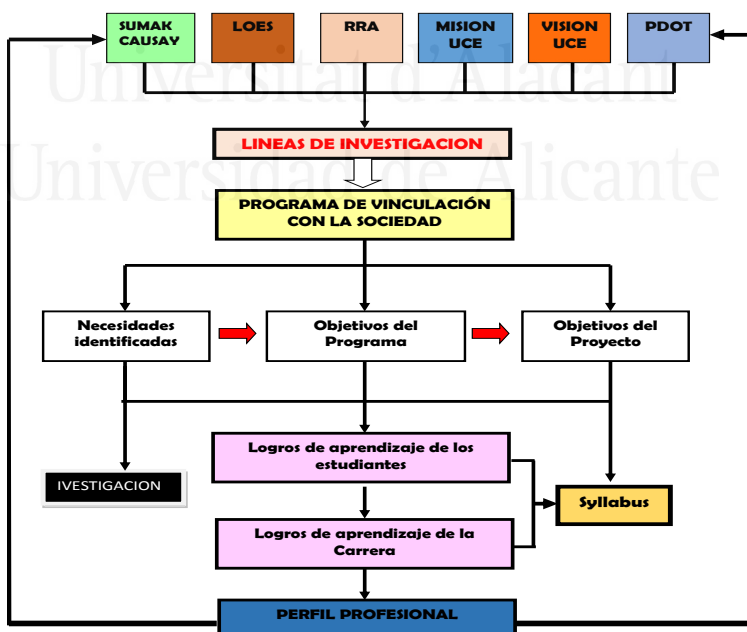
SUMAK CAUSAY

LOES

RRA

MISION UCE

VISION UCE

PDOT

Universitat d'Alacant
Universidad de Alicante

LINEAS DE INVESTIGACION

PROGRAMA DE VINCULACIÓN CON LA SOCIEDAD

Necesidades identificadas

Objetivos del Programa

Objetivos del Proyecto

Logros de aprendizaje de los estudiantes

IVESTIGACION

Syllabus

Logros de aprendizaje de la Carrera

PERFIL PROFESIONAL